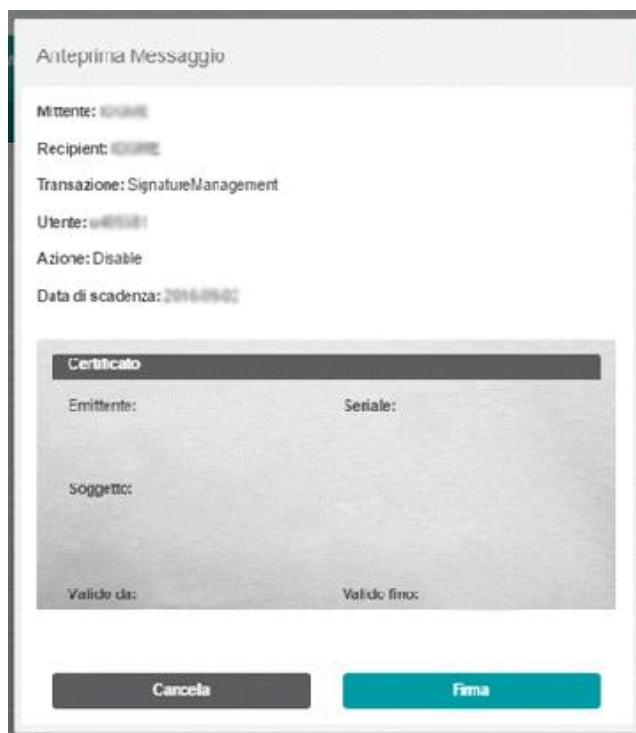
Anteprima Messaggio

Mittente: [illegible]

Recipient: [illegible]

Transazione: SignatureManagement

Utente: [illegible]

Azione: Disable

Data di scadenza: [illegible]

Certificato

Emittente:

Seriale:

Soggetto:

Valido da:

Valido fino:

Cancela

Firma